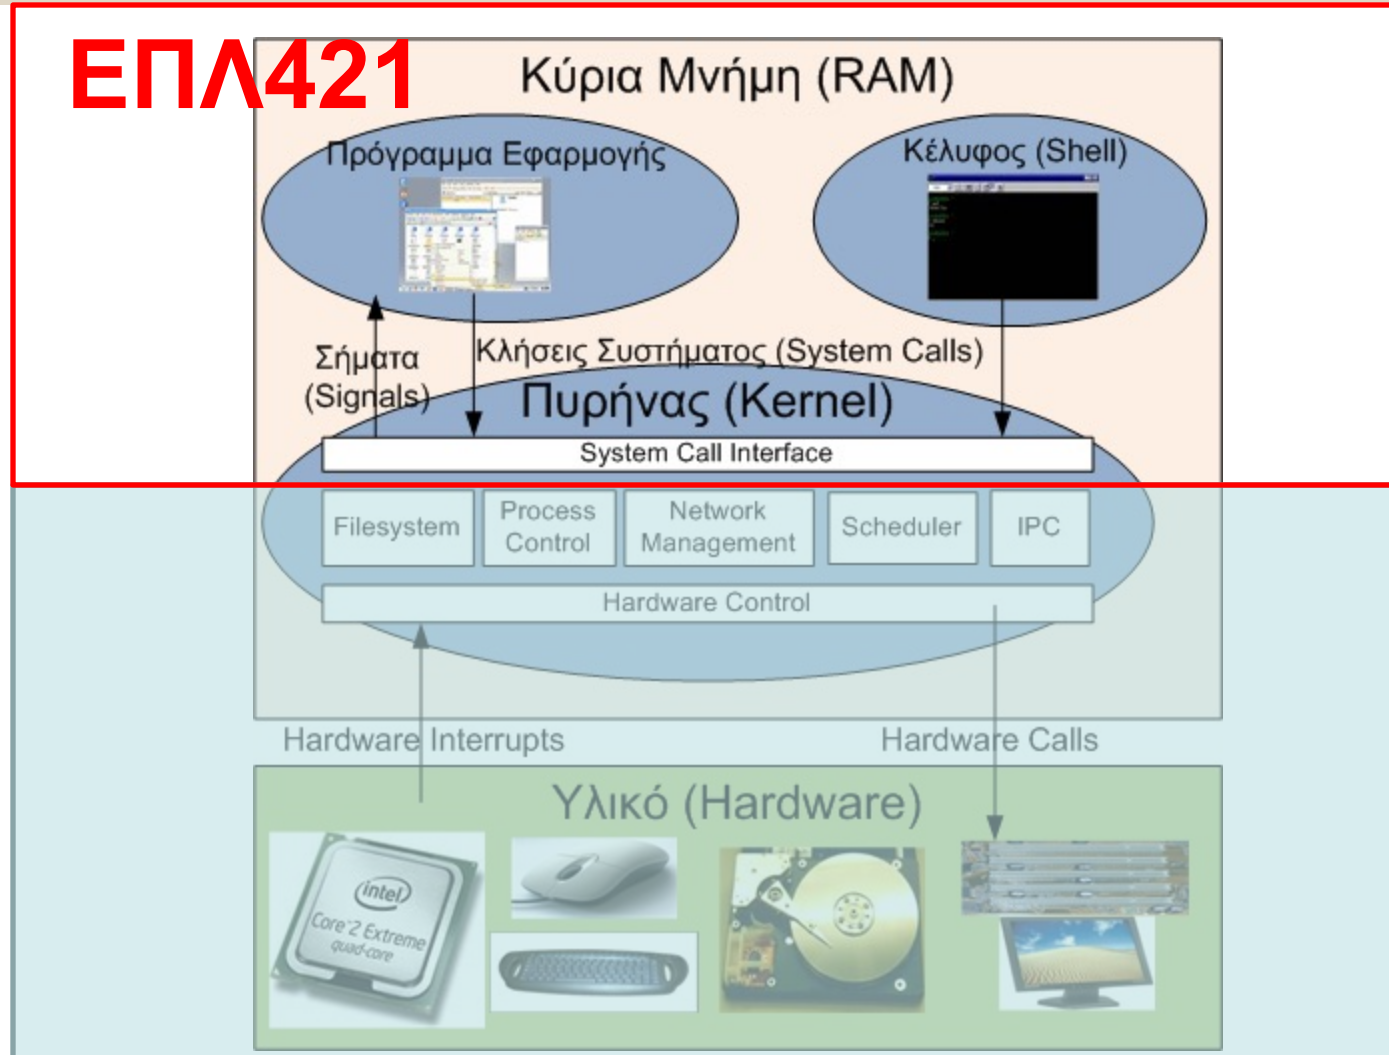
ΕΠΛ421

Κύρια Μνήμη (RAM)

Πρόγραμμα Εφαρμογής

Κέλυφος (Shell)

Σήματα (Signals)

Κλήσεις Συστήματος (System Calls)

Πυρήνας (Kernel)

System Call Interface

Filesystem

Process Control

Network Management

Scheduler

IPC

Hardware Control

Hardware Interrupts

Hardware Calls

Υλικό (Hardware)

intel

Core 2 Extreme quad-core